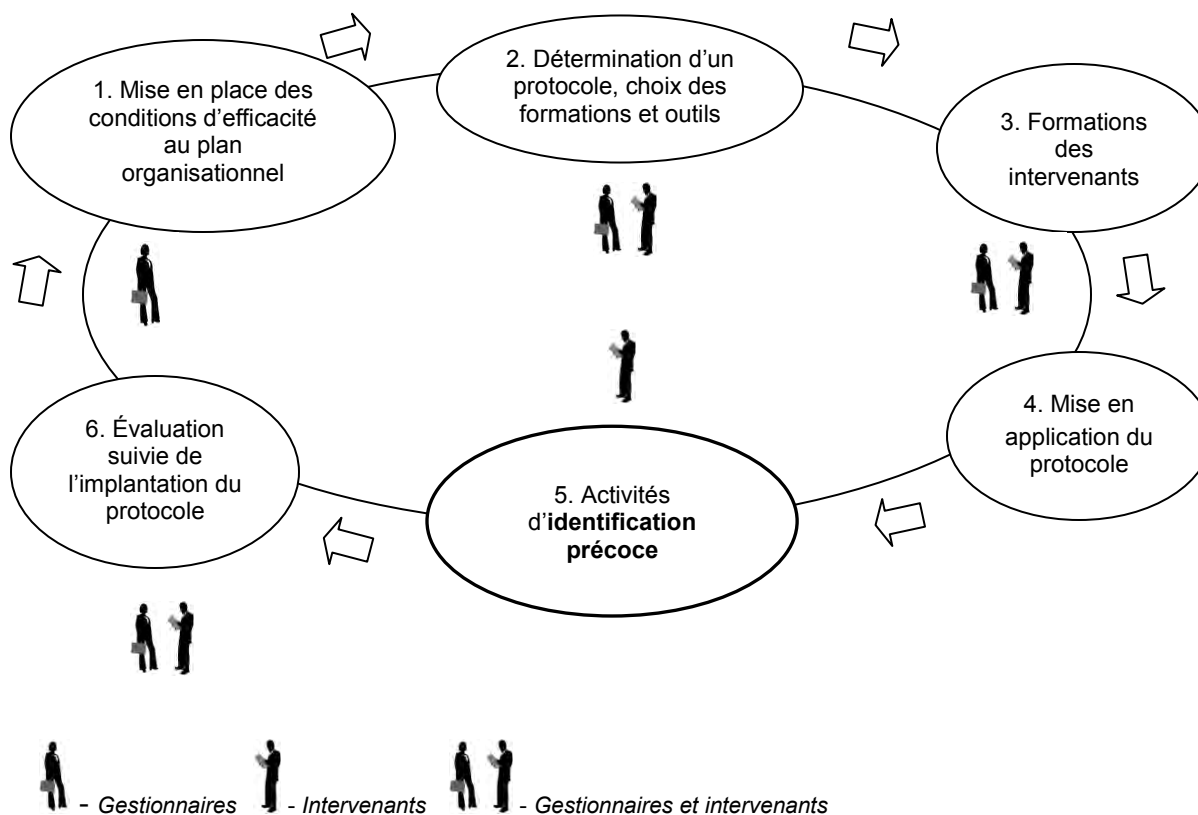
1. Mise en place des conditions d'efficacité au plan organisationnel

2. Détermination d'un protocole, choix des formations et outils

3. Formations des intervenants

4. Mise en application du protocole

5. Activités d'**identification précoce**

6. Évaluation suivie de l'implantation du protocole

- *Gestionnaires* - *Intervenants* - *Gestionnaires et intervenants*